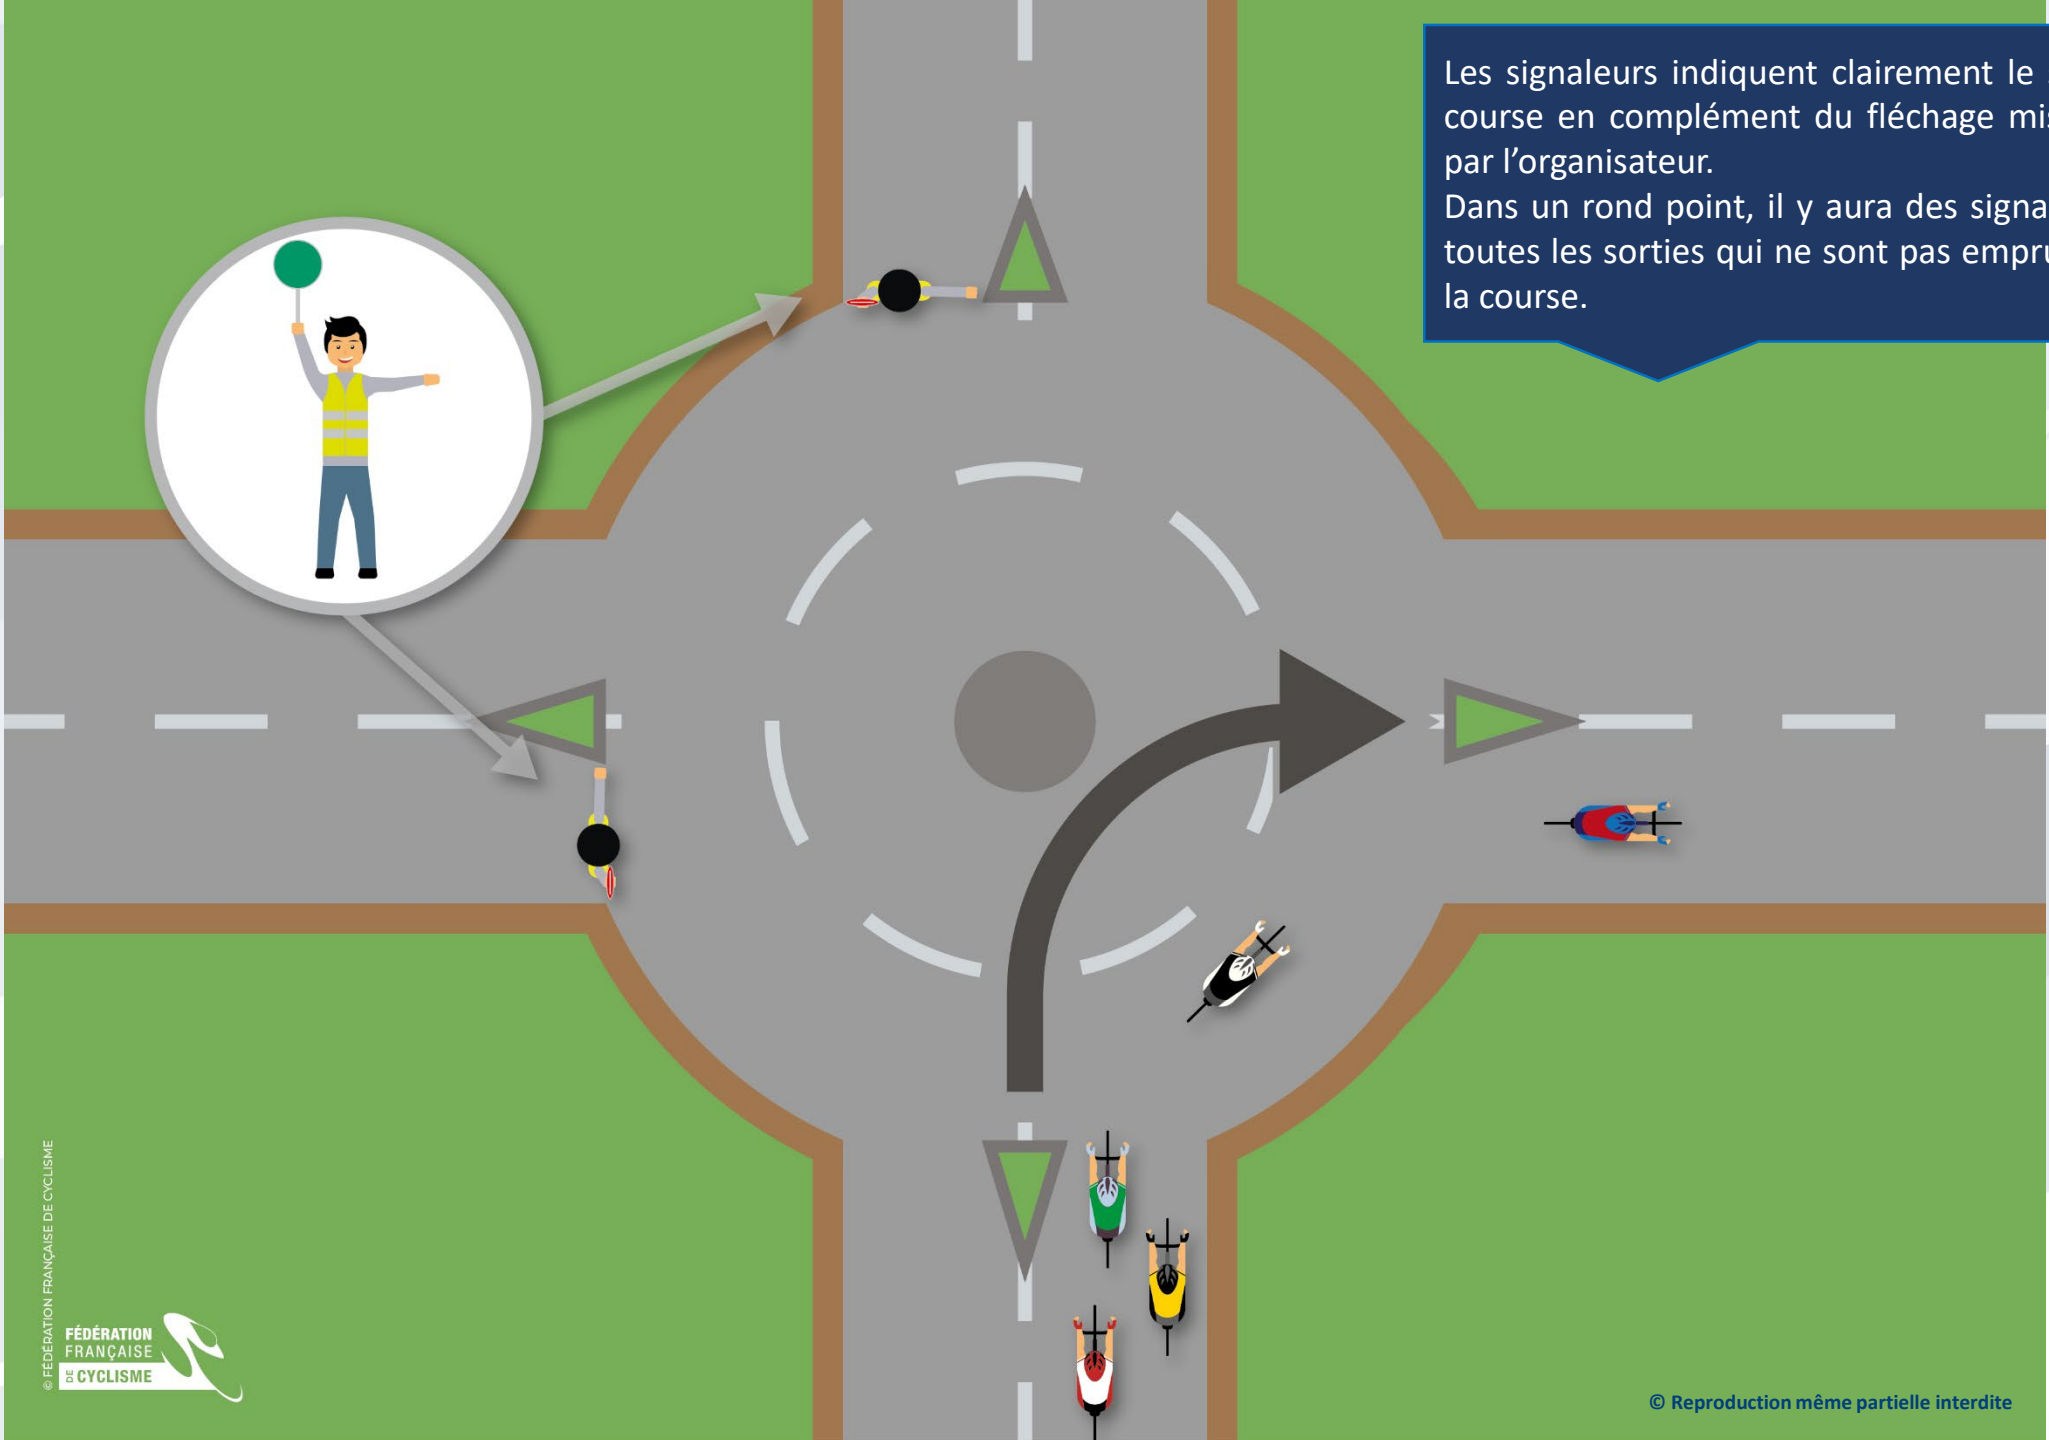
Les signaleurs indiquent clairement le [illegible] course en complément du fléchage mi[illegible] par l'organisateur.
Dans un rond point, il y aura des signa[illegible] toutes les sorties qui ne sont pas empru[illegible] la course.

© FÉDÉRATION FRANÇAISE DE CYCLISME

FÉDÉRATION FRANÇAISE DE CYCLISME

© Reproduction même partielle interdite